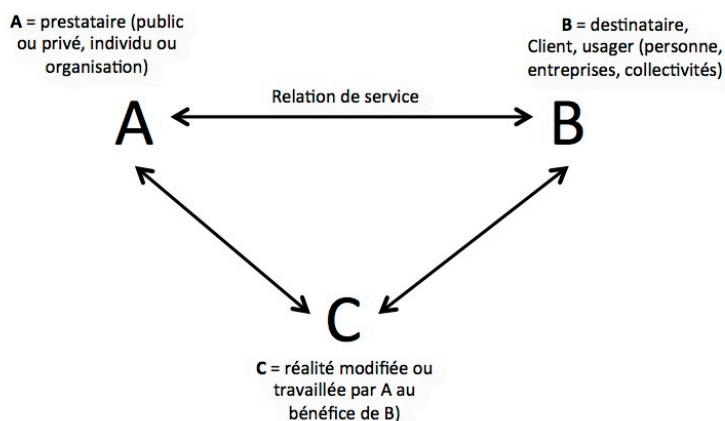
**A** = prestataire (public ou privé, individu ou organisation)

**B** = destinataire, Client, usager (personne, entreprises, collectivités)

Relation de service

A

B

C

**C** = réalité modifiée ou travaillée par A au bénéfice de B)